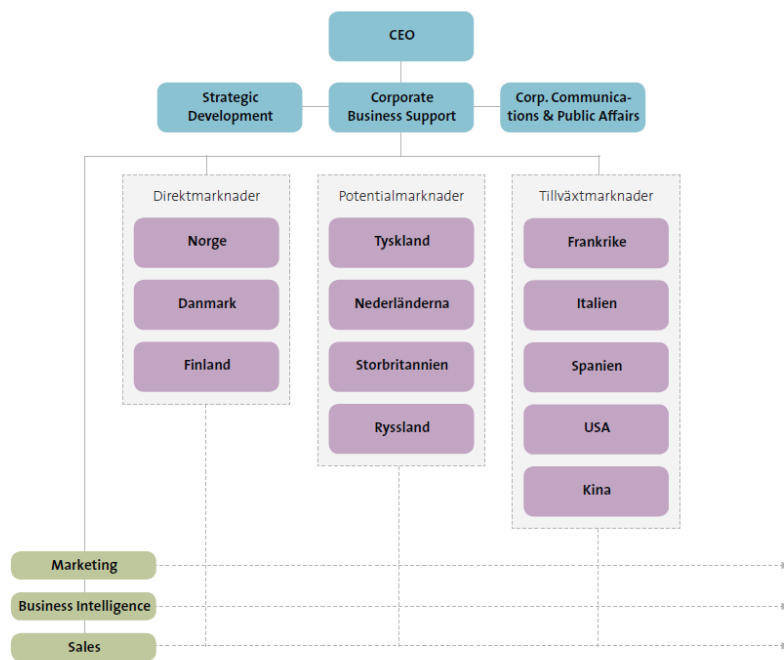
CEO

Strategic Development

Corporate Business Support

Corp. Communications & Public Affairs

Direktmarknader

Norge

Danmark

Finland

Potentialmarknader

Tyskland

Nederländerna

Storbritannien

Ryssland

Tillväxtmarknader

Frankrike

Italien

Spanien

USA

Kina

Marketing

Business Intelligence

Sales